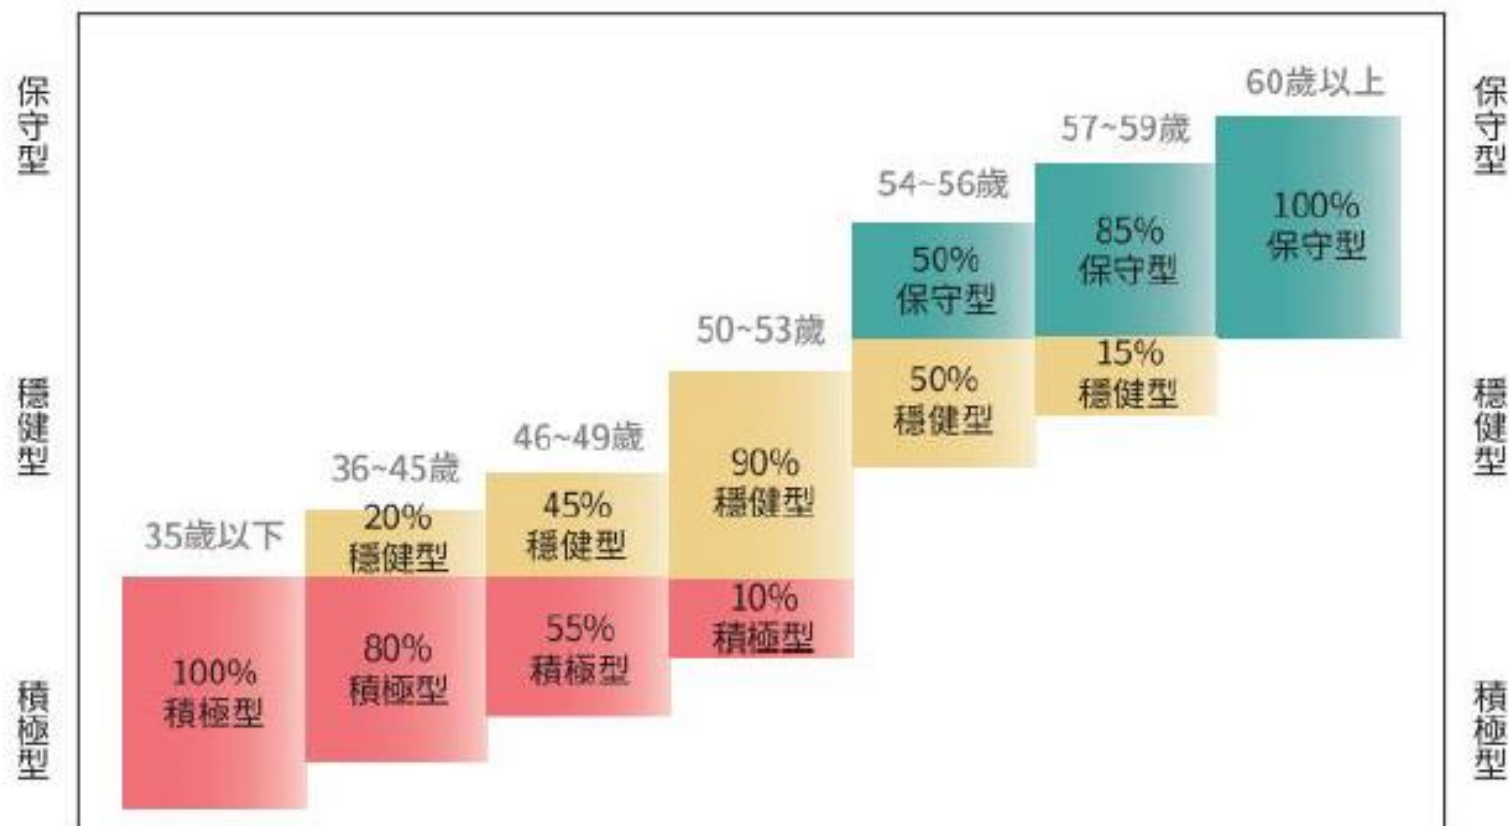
保守型

穩健型

積極型

35歲以下
100%
積極型

36~45歲
20%
穩健型
80%
積極型

46~49歲
45%
穩健型
55%
積極型

50~53歲
90%
穩健型
10%
積極型

54~56歲
50%
保守型
50%
穩健型

57~59歲
85%
保守型
15%
穩健型

60歲以上
100%
保守型

保守型

穩健型

積極型